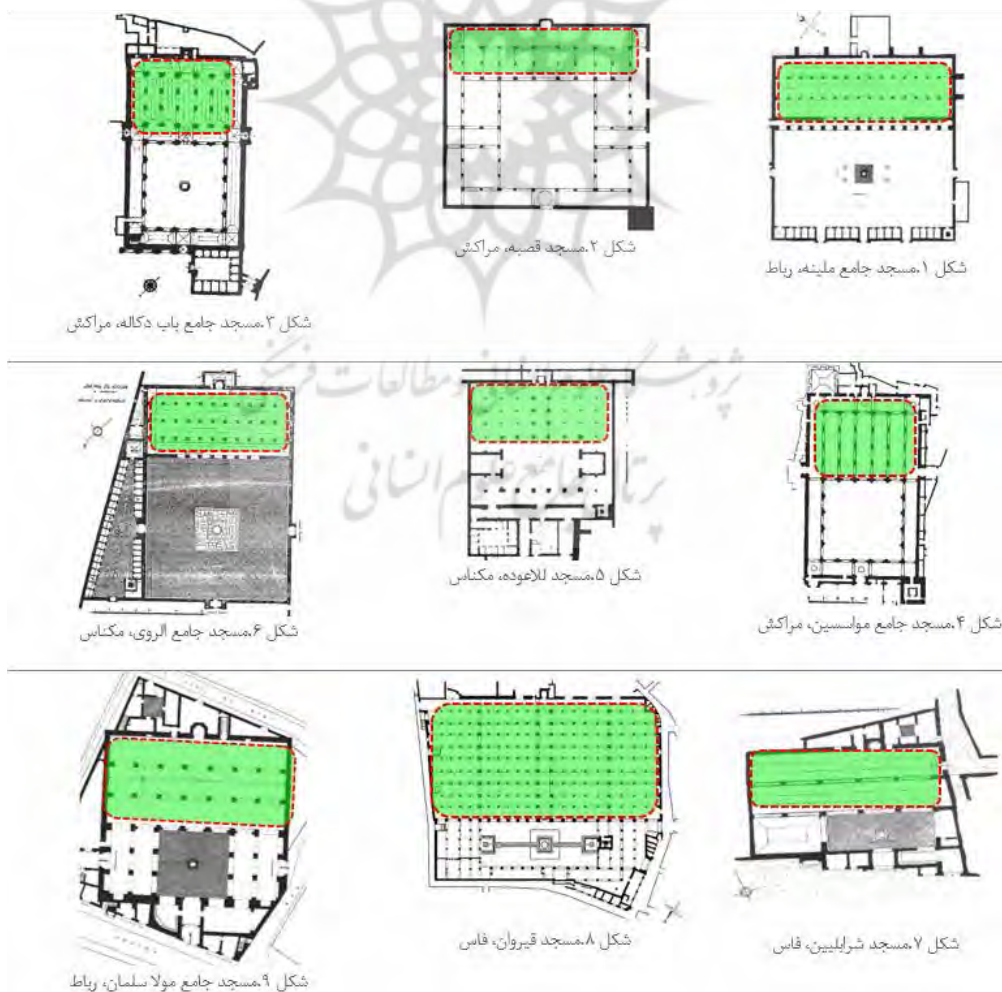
شکل ۱.مسجد جامع ملینه، رباط

شکل ۲.مسجد قصبه، مراکش

شکل ۳.مسجد جامع باب دکاله، مراکش

شکل ۴.مسجد جامع مواسسین، مراکش

شکل ۵.مسجد للاعوده، مکناس

شکل ۶.مسجد جامع الروی، مکناس

شکل ۷.مسجد شرابلیین، فاس

شکل ۸.مسجد قیروان، فاس

شکل ۹.مسجد جامع مولا سلمان، رباط

پژوهشگاه علوم انسانی و مطالعات فرهنگی
پرتال جامع علوم انسانی